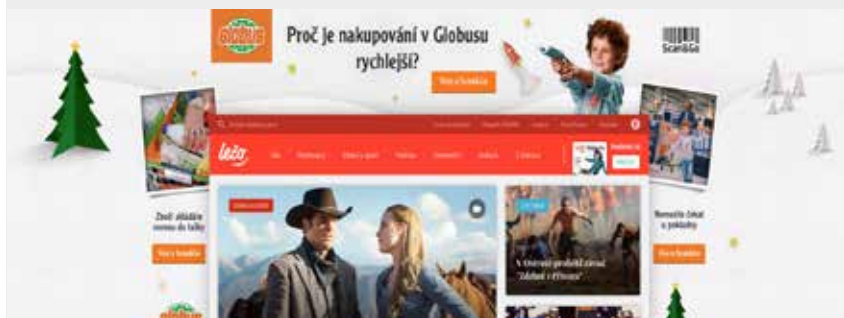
globus

Proč je nakupování v Globusu rychlejší?

Více o Scan&Go

Scan&Go

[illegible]

Zboží skládáte rovnou do tašky

Více o Scan&Go

Nemusíte čekat u pokladny

Více o Scan&Go

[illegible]

V Ostravě probíhá závod "Zlatá podkova".

globus